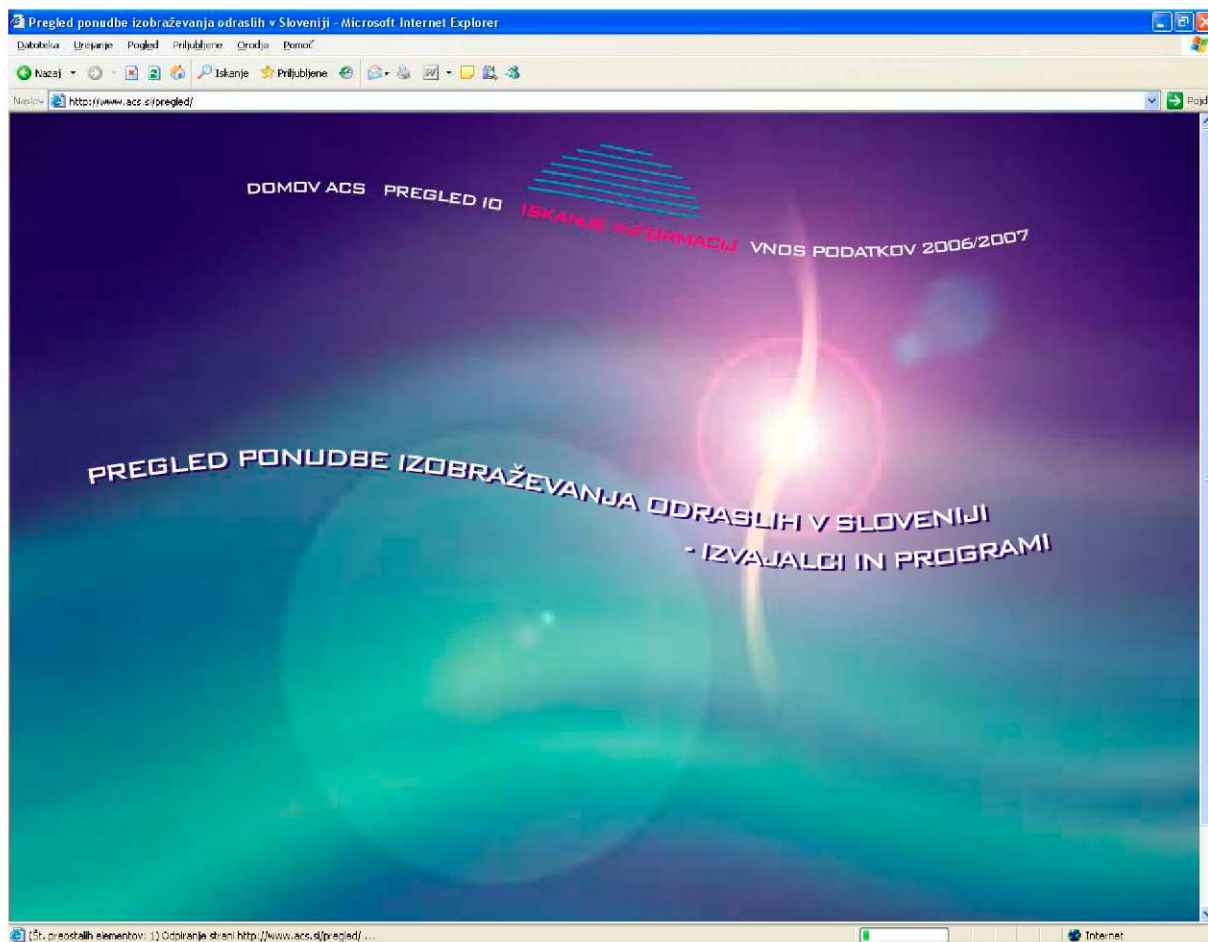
Pregled ponudbe izobraževanja odraslih v Sloveniji - Microsoft Internet Explorer

Datoteka Urejanje Pogled Priljubljene Orodja Pomoč

Nazaj Iskanje Priljubljene

Naslov http://www.acs.si/pregled/

Pojdi

DOMOV ACS PREGLED IO ISKANJE INFORMACIJ VNOS PODATKOV 2006/2007

PREGLED PONUDBE IZOBRAŽEVANJA ODRASLIH V SLOVENIJI - IZVAJALCI IN PROGRAMI

(Št. preostalih elementov: 1) Odpiranje strani http://www.acs.si/pregled/ ...

Internet